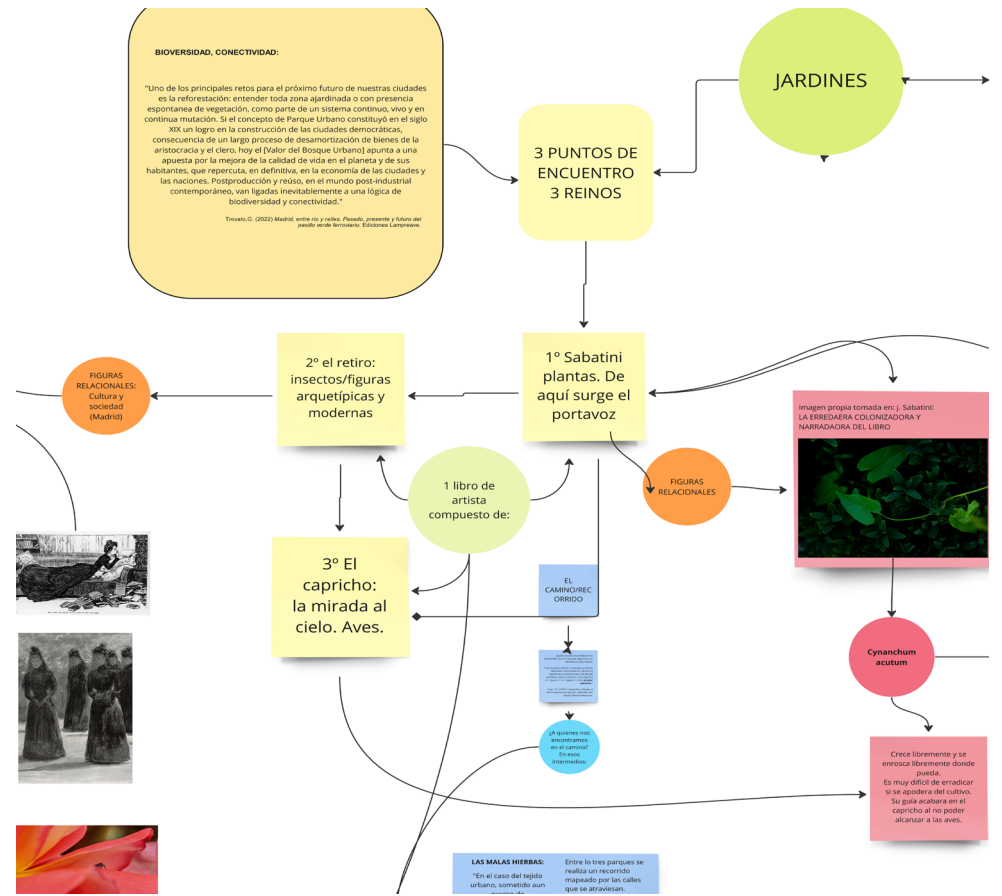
BIOVERSIDAD, CONECTIVIDAD:

"Uno de los principales retos para el próximo futuro de nuestras ciudades es la reforestación: entender toda zona ajardinada o con presencia espontanea de vegetación, como parte de un sistema continuo, vivo y en continua mutación. Si el concepto de Parque Urbano constituyó en el siglo XIX un logro en la construcción de las ciudades democráticas, consecuencia de un largo proceso de desamortización de bienes de la aristocracia y el clero, hoy el [Valor del Bosque Urbano] apunta a una apuesta por la mejora de la calidad de vida en el planeta y de sus habitantes, que repercuta, en definitiva, en la economía de las ciudades y las naciones. Postproducción y reúso, en el mundo post-industrial contemporáneo, van ligadas inevitablemente a una lógica de biodiversidad y conectividad."

Trovato,G. (2022) Madrid, entre río y railes. Pasado, presente y futuro del pasillo verde ferroviario. Ediciones Lampreave.

JARDINES

3 PUNTOS DE ENCUENTRO 3 REINOS

FIGURAS RELACIONALES: Cultura y sociedad (Madrid)

2º el retiro: insectos/figuras arquetípicas y modernas

1º Sabatini plantas. De aquí surge el portavoz

Imagen propia tomada en: J. Sabatini: LA ERREDAERA COLONIZADORA Y NARRADADORA DEL LIBRO

1 libro de artista compuesto de:

FIGURAS RELACIONALES

3º El capricho: la mirada al cielo. Aves.

EL CAMINO/RECORRIDO

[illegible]

Cynanchum acutum

¿A quienes nos encontramos en el camino? En esos intermedios:

Crece libremente y se enrosca libremente donde pueda. Es muy difícil de erradicar si se apodera del cultivo. Su guía acabara en el capricho al no poder alcanzar a las aves.

LAS MALAS HIERBAS:
"En el caso del tejido urbano, sometido aun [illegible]

Entre lo tres parques se realiza un recorrido mapeado por las calles que se atraviesan.